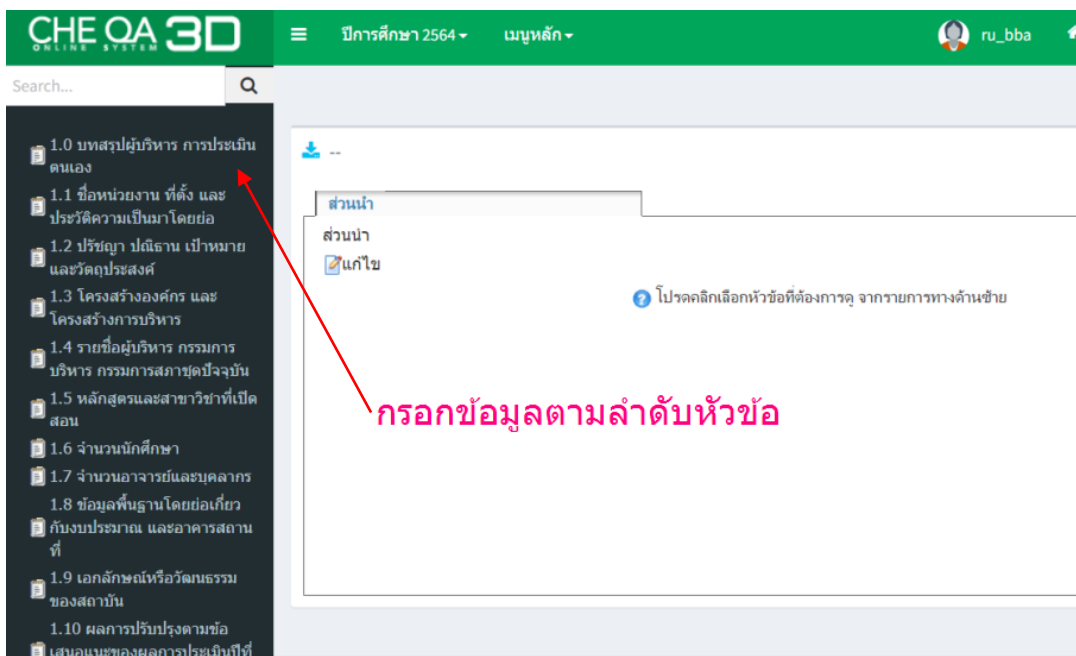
CHE QA 3D
ONLINE SYSTEM

ปีการศึกษา 2564 ▾ เมนูหลัก ▾

ru_bba

Search...

1.0 บทสรุปผู้บริหาร การประเมินตนเอง
1.1 ชื่อหน่วยงาน ที่ตั้ง และประวัติความเป็นมาโดยย่อ
1.2 ปรัชญา ปณิธาน เป้าหมาย และวัตถุประสงค์
1.3 โครงสร้างองค์กร และโครงสร้างการบริหาร
1.4 รายชื่อผู้บริหาร กรรมการบริหาร กรรมการสภาชุดปัจจุบัน
1.5 หลักสูตรและสาขาวิชาที่เปิดสอน
1.6 จำนวนนักศึกษา
1.7 จำนวนอาจารย์และบุคลากร
1.8 ข้อมูลพื้นฐานโดยย่อเกี่ยวกับงบประมาณ และอาคารสถานที่
1.9 เอกลักษณ์หรือวัฒนธรรมของสถาบัน
1.10 ผลการปรับปรุงตามข้อเสนอแนะของผลการประเมินปีที่

--

ส่วนนำ

ส่วนนำ
แก้ไข

โปรดคลิกเลือกหัวข้อที่ต้องการดู จากรายการทางด้านซ้าย

กรอกข้อมูลตามลำดับหัวข้อ